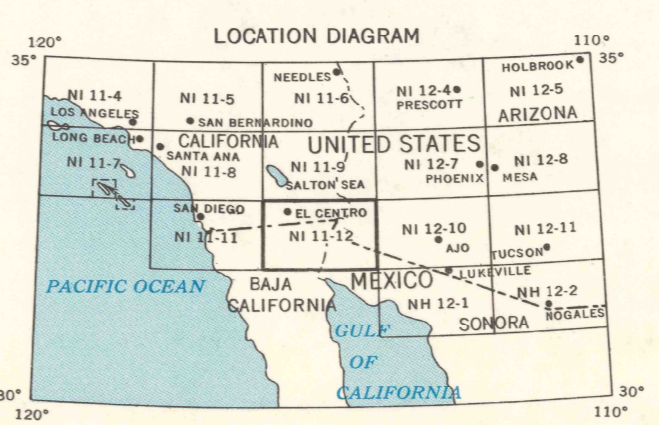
LOCATION DIAGRAM

120°
35°
110°
35°

NI 11-4
LOS ANGELES
LONG BEACH
NI 11-5
SAN BERNARDINO
NEEDLES
NI 11-6
NI 12-4
PRESCOTT
HOLBROOK
NI 12-5
ARIZONA
CALIFORNIA
UNITED STATES
NI 11-7
SANTA ANA
NI 11-8
NI 11-9
SALTON SEA
NI 12-7
PHOENIX
MESA
NI 12-8
SAN DIEGO
NI 11-11
EL CENTRO
NI 11-12
NI 12-10
AJO
NI 12-11
TUCSON
PACIFIC OCEAN
BAJA CALIFORNIA
MEXICO
LUKEVILLE
NH 12-1
NH 12-2
SONORA
NOGALES
GULF OF CALIFORNIA

30°
120°
30°
110°